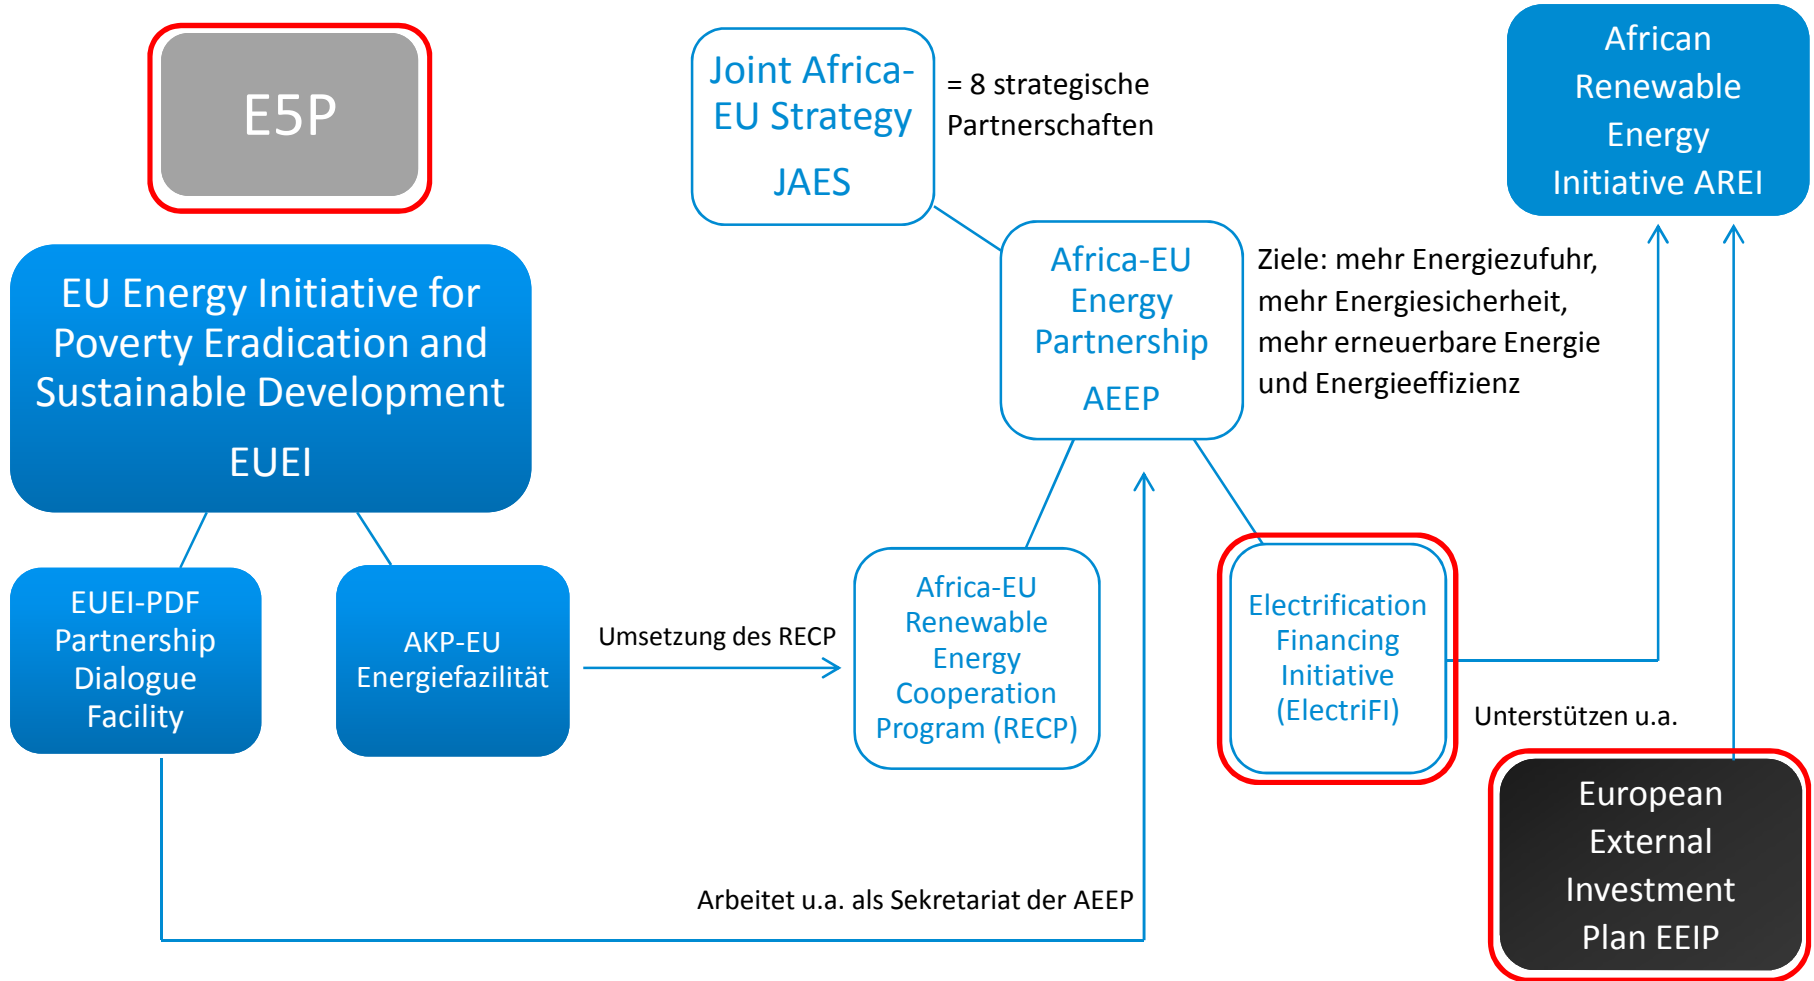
E5P

EU Energy Initiative for Poverty Eradication and Sustainable Development

EUEI

EUEI-PDF Partnership Dialogue Facility

AKP-EU Energiefazilität

Joint Africa-EU Strategy

JAES

= 8 strategische Partnerschaften

Africa-EU Energy Partnership

AEEP

Ziele: mehr Energiezufuhr, mehr Energiesicherheit, mehr erneuerbare Energie und Energieeffizienz

African Renewable Energy Initiative AREI

Umsetzung des RECP

Africa-EU Renewable Energy Cooperation Program (RECP)

Electrification Financing Initiative (ElectriFI)

Unterstützen u.a.

European External Investment Plan EEIP

Arbeitet u.a. als Sekretariat der AEEP